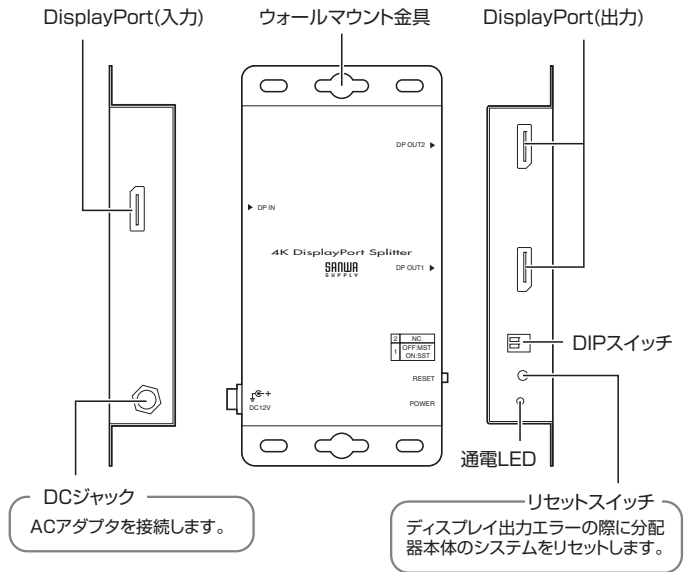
DisplayPort(入力)

ウォールマウント金具

DisplayPort(出力)

DP OUT2 ▶

▶ DP IN

4K DisplayPort Splitter

SANWA SUPPLY

DP OUT1 ▶

| 2 | NC |
|---|---|
| 1 | OFF:MST ON:SST |

RESET

POWER

DC12V

DIPスイッチ

通電LED

DCジャック

ACアダプタを接続します。

リセットスイッチ

ディスプレイ出力エラーの際に分配器本体のシステムをリセットします。